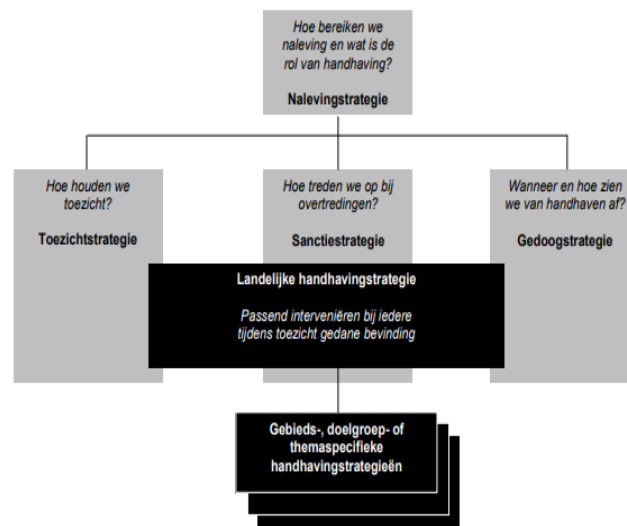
Hoe bereiken we naleving en wat is de rol van handhaving?

Nalevingstrategie

Hoe houden we toezicht?

Toezichtstrategie

Hoe treden we op bij overtredingen?

Sanctiestrategie

Wanneer en hoe zien we van handhaven af?

Gedoogstrategie

Landelijke handhavingstrategie

Passend interveniëren bij iedere tijdens toezicht gedane bevinding

Gebieds-, doelgroep- of themaspecifieke handhavingstrategieën